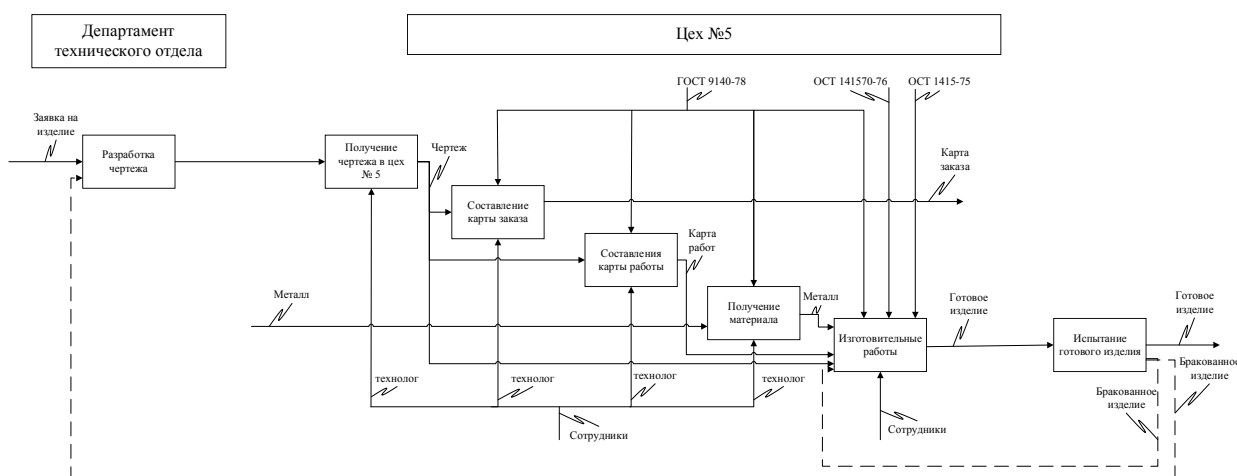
Департамент технического отдела

Цех №5

ГОСТ 9140-78

ОСТ 141570-76

ОСТ 1415-75

Заявка на изделие

Разработка чертежа

Получение чертежа в цех № 5

Чертеж

Составление карты заказа

Карта заказа

Составления карты работы

Карта работ

Металл

Получение материала

Металл

Готовое изделие

Изготовительные работы

Испытание готового изделия

Готовое изделие

Бракованное изделие

Бракованное изделие

технолог

технолог

технолог

технолог

Сотрудники

Сотрудники